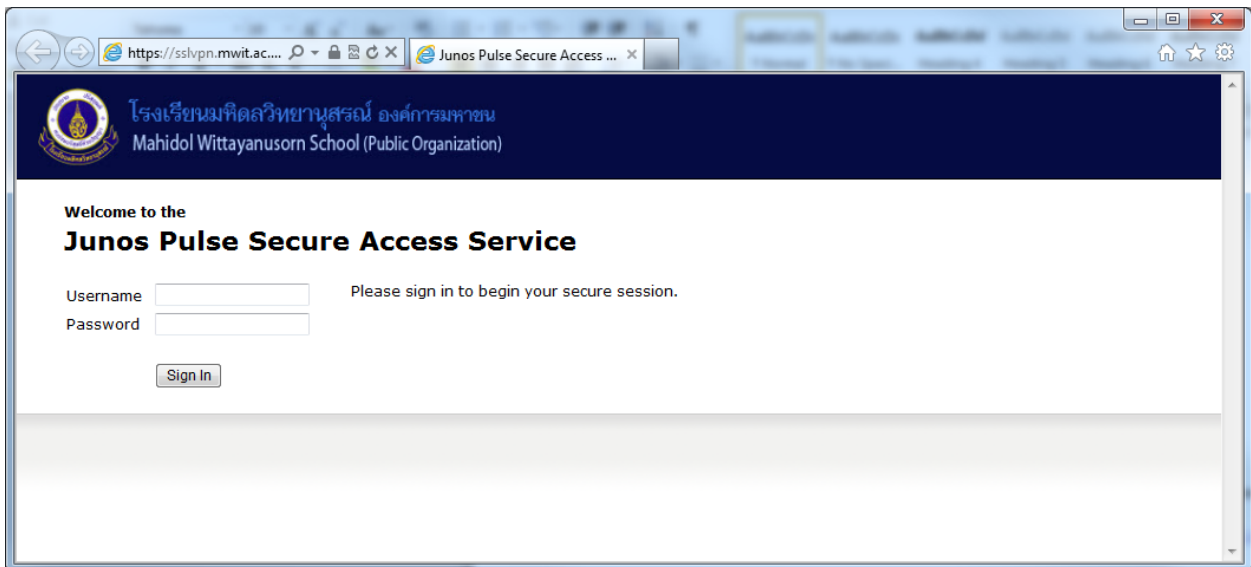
https://sslvpn.mwit.ac....
Junos Pulse Secure Access ...

โรงเรียนมหิดลวิทยานุสรณ์ องค์การมหาชน
Mahidol Wittayanusorn School (Public Organization)

Welcome to the
Junos Pulse Secure Access Service

Username
Password

Please sign in to begin your secure session.

Sign In